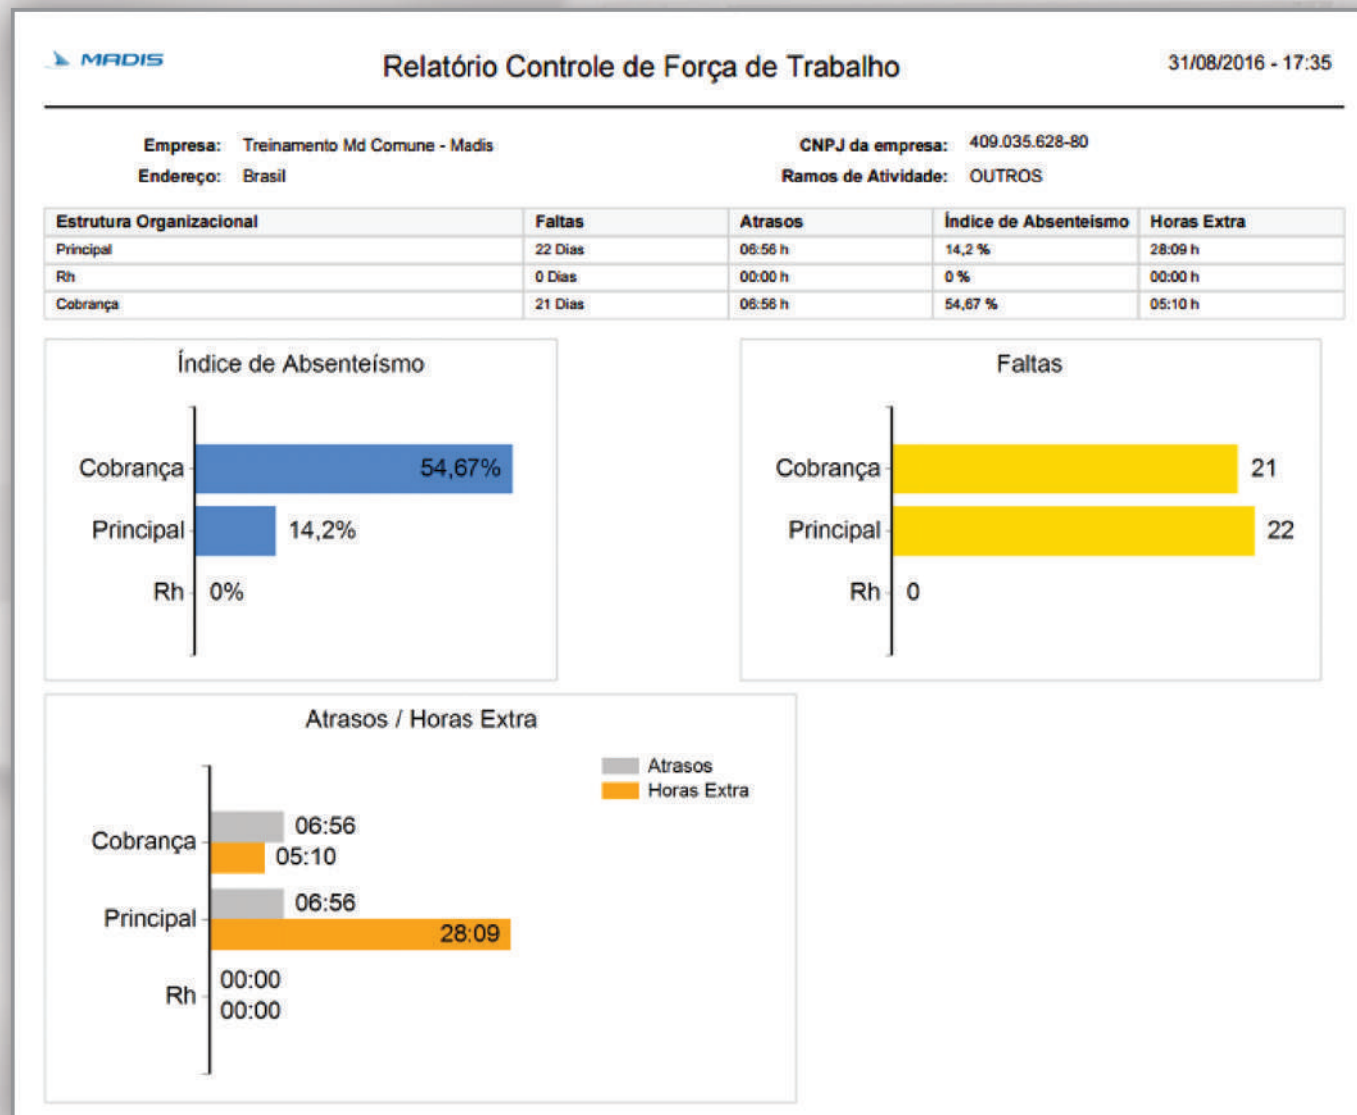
MADIS

Relatório Controle de Força de Trabalho

31/08/2016 - 17:35

Empresa: Treinamento Md Comune - Madis
Endereço: Brasil

CNPJ da empresa: 409.035.628-80
Ramos de Atividade: OUTROS

| Estrutura Organizacional | Faltas | Atrasos | Índice de Absenteísmo | Horas Extra |
|---|---|---|---|---|
| Principal | 22 Dias | 06:56 h | 14,2 % | 28:09 h |
| Rh | 0 Dias | 00:00 h | 0 % | 00:00 h |
| Cobrança | 21 Dias | 06:56 h | 54,67 % | 05:10 h |

Índice de Absenteísmo

Cobrança 54,67%
Principal 14,2%
Rh 0%

Faltas

Cobrança 21
Principal 22
Rh 0

Atrasos / Horas Extra

Atrasos
Horas Extra

Cobrança 06:56 05:10
Principal 06:56 28:09
Rh 00:00 00:00